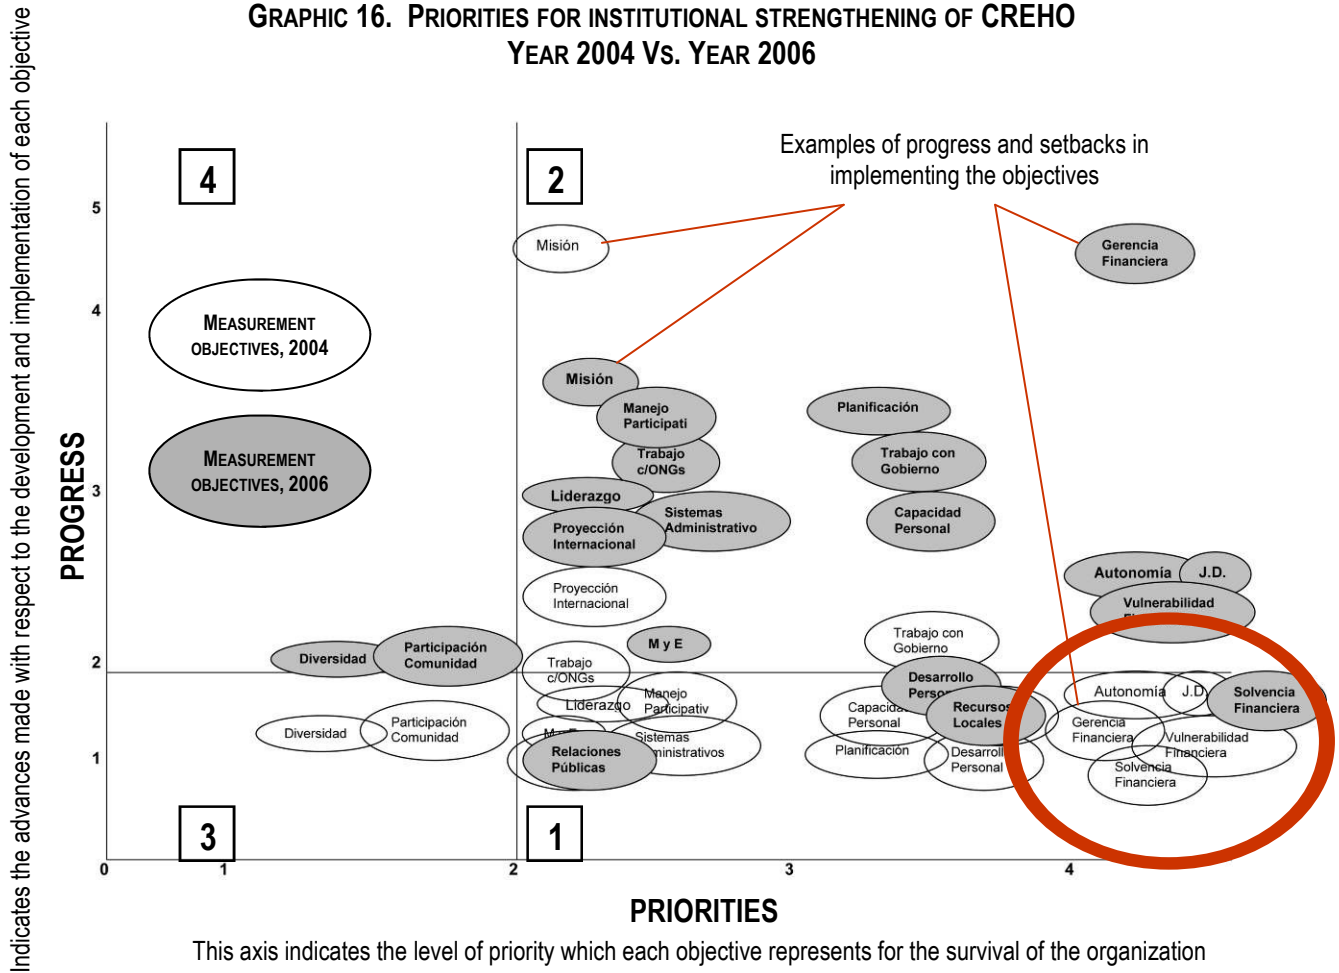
GRAPHIC 16. PRIORITIES FOR INSTITUTIONAL STRENGTHENING OF CREHO
YEAR 2004 VS. YEAR 2006

Indicates the advances made with respect to the development and implementation of each objective

PROGRESS

Examples of progress and setbacks in implementing the objectives

4
2
3
1

MEASUREMENT OBJECTIVES, 2004

MEASUREMENT OBJECTIVES, 2006

Misión
Gerencia Financiera
Misión
Manejo Participati
Planificación
Trabajo c/ONGs
Trabajo con Gobierno
Liderazgo
Sistemas Administrativo
Proyección Internacional
Capacidad Personal
Autonomía
J.D.
Vulnerabilidad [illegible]
Proyección Internacional
M y E
Diversidad
Participación Comunidad
Trabajo con Gobierno
Trabajo c/ONGs
Desarrollo Perso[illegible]
Manejo Participativ
Liderazgo
Autonomía
J.D.
Solvencia Financiera
Diversidad
Participación Comunidad
Capacid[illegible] Personal
Recursos Locales
Gerencia Financiera
M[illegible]
Sistemas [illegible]ministrativos
Vulnerabilidad Financiera
Relaciones Públicas
Planificación
Desarroll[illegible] Personal
Solvencia Financiera

5
4
3
2
1
0
1
2
3
4

PRIORITIES
This axis indicates the level of priority which each objective represents for the survival of the organization